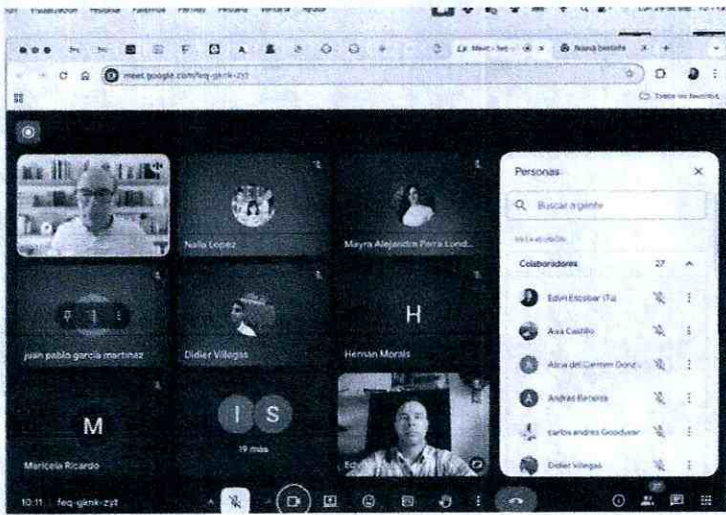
Visualización Historial Marcadores Perfiles Pestaña Ventana Ayuda

Nueva pestaña

meet.google.com/feq-gjnk-zyt

Todos los favoritos

Naila Lopez

Mayra Alejandra Parra Lond...

Personas

Buscar a gente

En la reunión

Colaboradores 27

Edwin Escobar (Tú)

Axa Castillo

Alicia del Carmen Gonz...

Andrea Becerra

carlos andres Goodyear

Didier Villegas

juan pablo garcia martinez

Didier Villegas

H

Hernan Morals

M

Maricela Ricardo

I S

19 más

Edw

10:11 | feq-gjnk-zyt

27